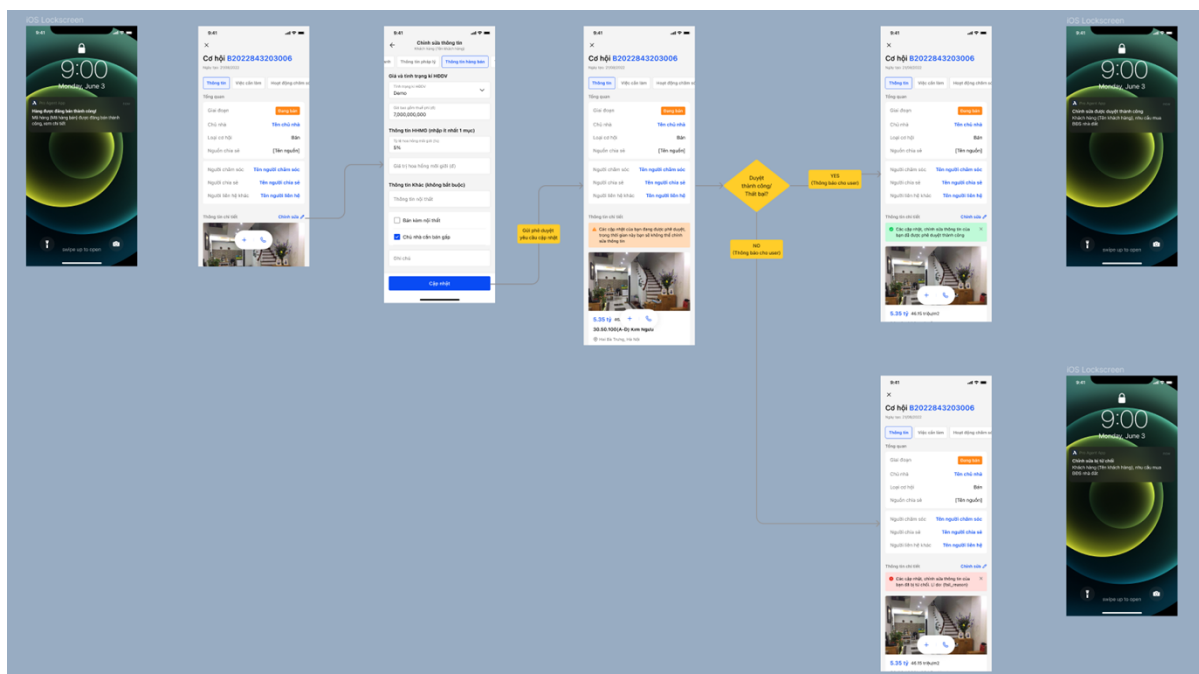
iOS Lockscreen

9:41

9:00

Monday, June 3

Hàng được đăng bán thành công!

Mã hàng [Mã hàng bán] được đăng bán thành công, xem chi tiết

swipe up to open

9:41

Cơ hội B2022843203006

Ngày tạo: 2/08/2022

Thông tin | Việc cần làm | Hoạt động chăm sóc

Tổng quan

Giai đoạn | Đang bán
Chủ nhà | Tên chủ nhà
Loại cơ hội | Bán
Nguồn chia sẻ | [Tên nguồn]

Người chăm sóc | Tên người chăm sóc
Người chia sẻ | Tên người chia sẻ
Người liên hệ khác | Tên người liên hệ

Thông tin chi tiết | Chỉnh sửa

9:41

Chỉnh sửa thông tin

Thông tin pháp lý | Thông tin kinh doanh

Giá và tình trạng kí HĐDV

Tình trạng HĐDV
Demo

Giá bán gồm thuế phí (đ)
7,000,000,000

Thông tin HHMG (nhập ít nhất 1 mục)

Tỉ lệ hoa hồng môi giới (%)
5%

Giá trị hoa hồng môi giới (đ)

Thông tin Khác (không bắt buộc)

Thông tin nội thất

Bán kèm nội thất

Chủ nhà cần bán gấp

Ghi chú

Cập nhật

Gửi phê duyệt yêu cầu cập nhật

9:41

Cơ hội B2022843203006

Ngày tạo: 2/08/2022

Thông tin | Việc cần làm | Hoạt động chăm sóc

Tổng quan

Giai đoạn | Đang bán
Chủ nhà | Tên chủ nhà
Loại cơ hội | Bán
Nguồn chia sẻ | [Tên nguồn]

Người chăm sóc | Tên người chăm sóc
Người chia sẻ | Tên người chia sẻ
Người liên hệ khác | Tên người liên hệ

Thông tin chi tiết

Các cập nhật của bạn đang được phê duyệt, trong thời gian này bạn sẽ không thể chỉnh sửa thông tin

5.35 tỷ

30.50.100(A-G) Anh Ngưu

Hai Bà Trưng, Hà Nội

Duyệt thành công/ Thất bại?

YES
(Thông báo cho user)

NO
(Thông báo cho user)

9:41

Cơ hội B2022843203006

Ngày tạo: 2/08/2022

Thông tin | Việc cần làm | Hoạt động chăm sóc

Tổng quan

Giai đoạn | Đang bán
Chủ nhà | Tên chủ nhà
Loại cơ hội | Bán
Nguồn chia sẻ | [Tên nguồn]

Người chăm sóc | Tên người chăm sóc
Người chia sẻ | Tên người chia sẻ
Người liên hệ khác | Tên người liên hệ

Thông tin chi tiết | Chỉnh sửa

Các cập nhật, chỉnh sửa thông tin của bạn đã được phê duyệt thành công

5.35 tỷ 46.15 triệu/m²

iOS Lockscreen

9:41

9:00

Monday, June 3

Chỉnh sửa được duyệt thành công

Khách hàng [Tên khách hàng], nhu cầu mua 066 mà đất

swipe up to open

9:41

Cơ hội B2022843203006

Ngày tạo: 2/08/2022

Thông tin | Việc cần làm | Hoạt động chăm sóc

Tổng quan

Giai đoạn | Đang bán
Chủ nhà | Tên chủ nhà
Loại cơ hội | Bán
Nguồn chia sẻ | [Tên nguồn]

Người chăm sóc | Tên người chăm sóc
Người chia sẻ | Tên người chia sẻ
Người liên hệ khác | Tên người liên hệ

Thông tin chi tiết | Chỉnh sửa

Các cập nhật, chỉnh sửa thông tin của bạn đã bị từ chối. Lí do: {fail_reason}

5.35 tỷ 46.15 triệu/m²

iOS Lockscreen

9:41

9:00

Monday, June 3

Chỉnh sửa bị từ chối

Khách hàng [Tên khách hàng], nhu cầu mua 066 mà đất

swipe up to open